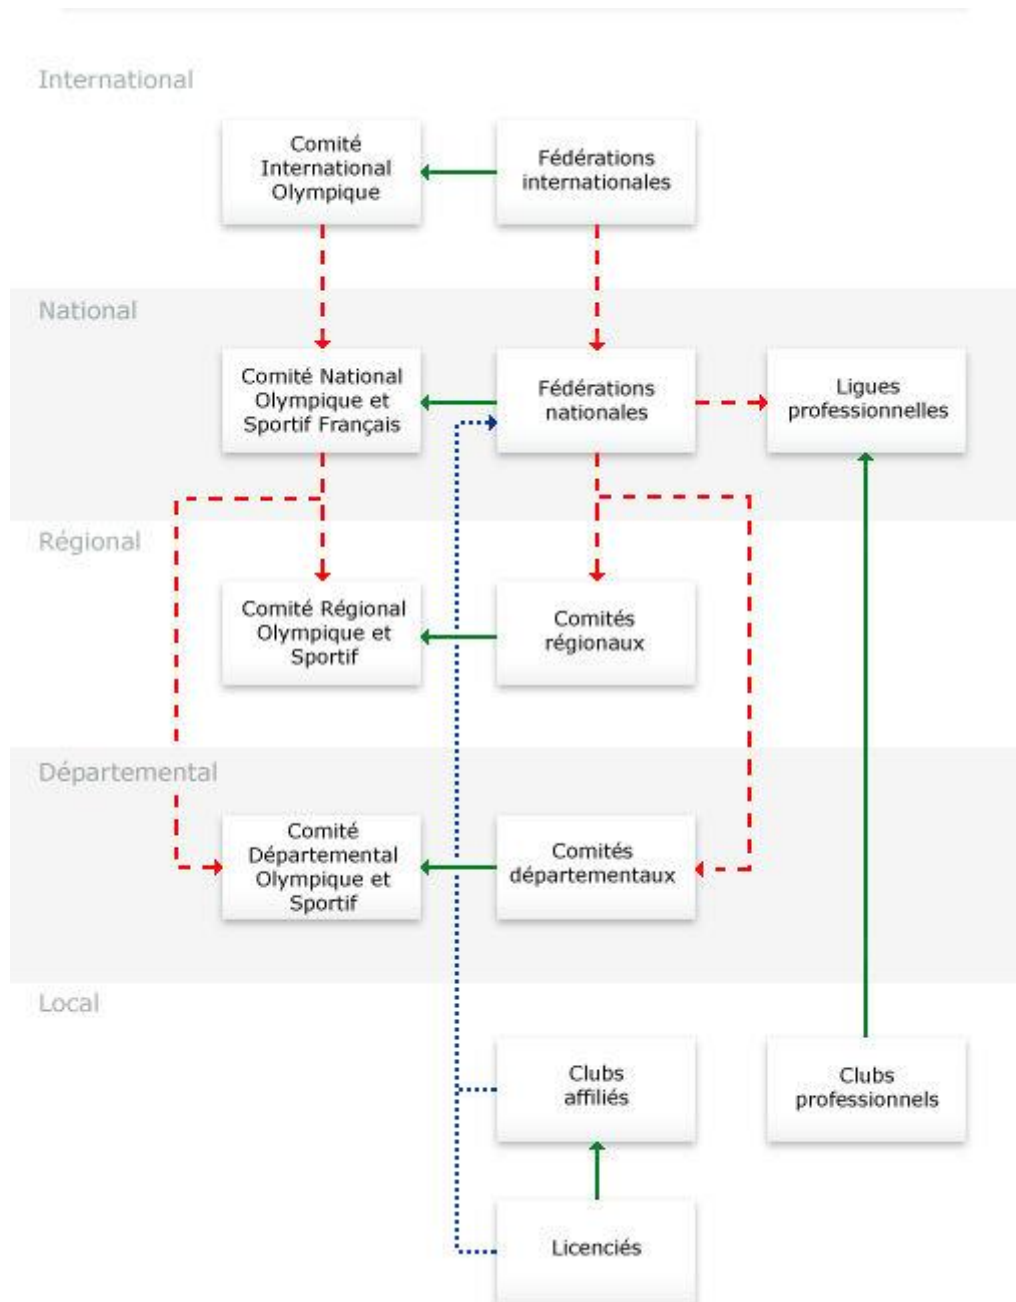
International

Comité International Olympique

Fédérations internationales

National

Comité National Olympique et Sportif Français

Fédérations nationales

Ligues professionnelles

Régional

Comité Régional Olympique et Sportif

Comités régionaux

Départemental

Comité Départemental Olympique et Sportif

Comités départementaux

Local

Clubs affiliés

Clubs professionnels

Licenciés